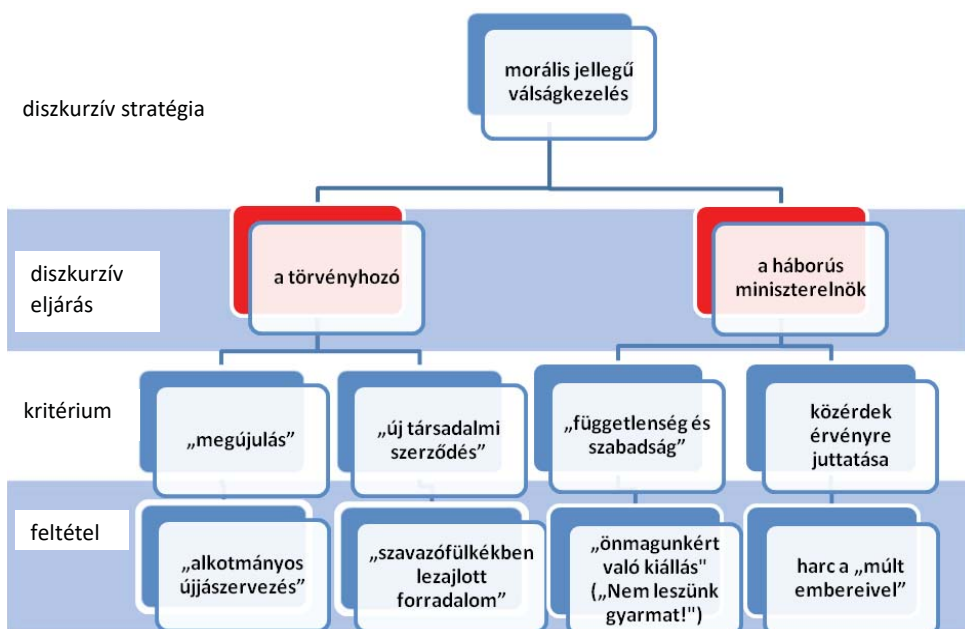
diszkurzív stratégia

morális jellegű válságkezelés

diszkurzív eljárás

a törvényhozó

a háborús miniszterelnök

kritérium

„megújulás”

„új társadalmi szerződés”

„függetlenség és szabadság”

közérdek érvényre juttatása

feltétel

„alkotmányos újjászervezés”

„szavazófülkékben lezajlott forradalom”

„önmagunkért való kiállás" („Nem leszünk gyarmat!")

harc a „múlt embereivel”